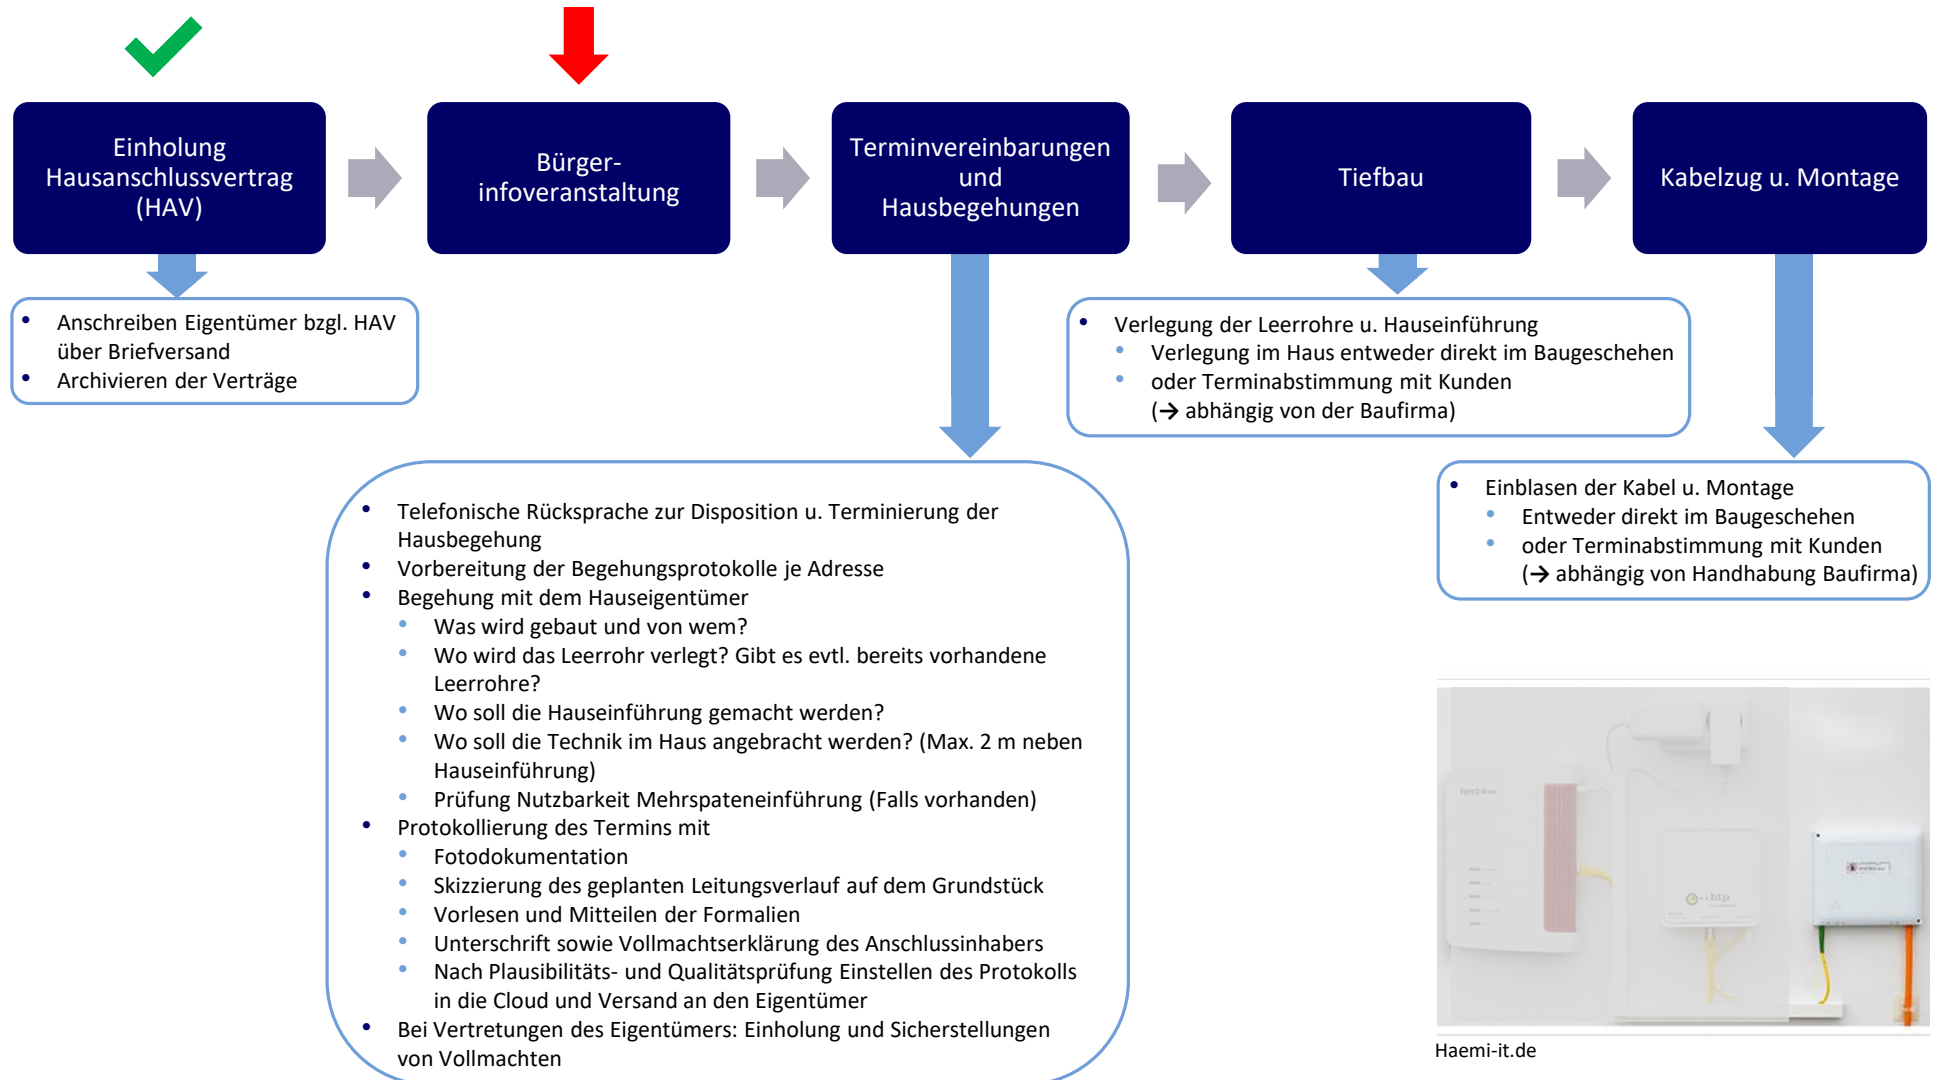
Einholung Hausanschlussvertrag (HAV)

Bürger-infoveranstaltung

Terminvereinbarungen und Hausbegehungen

Tiefbau

Kabelzug u. Montage

- Anschreiben Eigentümer bzgl. HAV über Briefversand
- Archivieren der Verträge

- Verlegung der Leerrohre u. Hauseinführung
  - Verlegung im Haus entweder direkt im Baugeschehen
  - oder Terminabstimmung mit Kunden (→ abhängig von der Baufirma)

- Telefonische Rücksprache zur Disposition u. Terminierung der Hausbegehung
- Vorbereitung der Begehungsprotokolle je Adresse
- Begehung mit dem Hauseigentümer
  - Was wird gebaut und von wem?
  - Wo wird das Leerrohr verlegt? Gibt es evtl. bereits vorhandene Leerrohre?
  - Wo soll die Hauseinführung gemacht werden?
  - Wo soll die Technik im Haus angebracht werden? (Max. 2 m neben Hauseinführung)
  - Prüfung Nutzbarkeit Mehrspateneinführung (Falls vorhanden)
- Protokollierung des Termins mit
  - Fotodokumentation
  - Skizzierung des geplanten Leitungsverlauf auf dem Grundstück
  - Vorlesen und Mitteilen der Formalien
  - Unterschrift sowie Vollmachtserklärung des Anschlussinhabers
  - Nach Plausibilitäts- und Qualitätsprüfung Einstellen des Protokolls in die Cloud und Versand an den Eigentümer
- Bei Vertretungen des Eigentümers: Einholung und Sicherstellungen von Vollmachten

- Einblasen der Kabel u. Montage
  - Entweder direkt im Baugeschehen
  - oder Terminabstimmung mit Kunden (→ abhängig von Handhabung Baufirma)

htp

Haemi-it.de